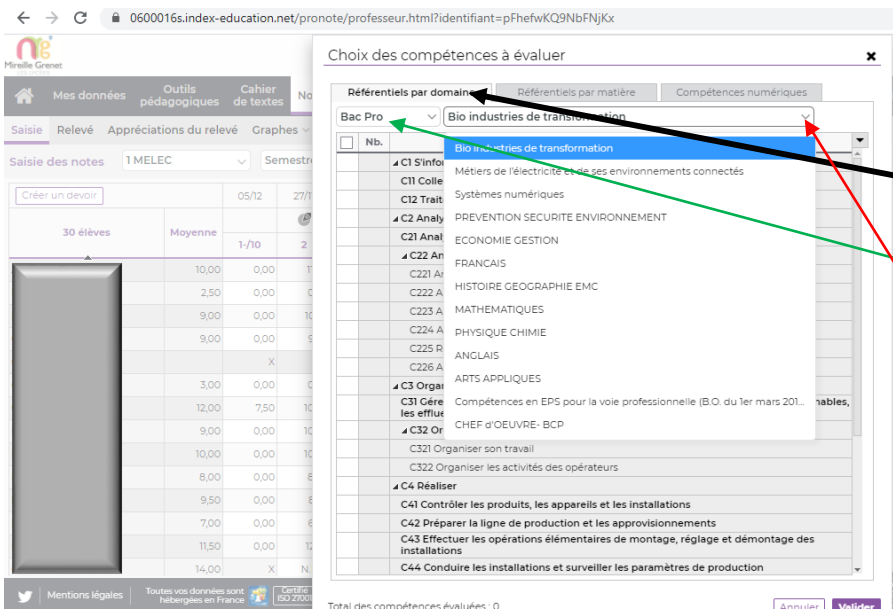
0600016s.index-education.net/pronote/professeur.html?identifiant=pFhefwKQ9NbFNjKx

Mireille Grenet

Mes données | Outils pédagogiques | Cahier de textes | No

Saisie | Relevé | Appréciations du relevé | Graphes

Saisie des notes | 1 MELEC | Semestre

Créer un devoir | 05/12 | 27/1

30 élèves | Moyenne | 1-/10 | 2

| Moyenne | 1-/10 | 2 |
|---|---|---|
| 10,00 | 0,00 | 1 |
| 2,50 | 0,00 | |
| 9,00 | 10,00 | |
| 9,00 | 0,00 | |
| | X | |
| 3,00 | 0,00 | |
| 12,00 | 7,50 | 1 |
| 9,00 | 10,00 | |
| 10,00 | 10,00 | |
| 8,00 | 0,00 | |
| 9,50 | 0,00 | |
| 7,00 | 0,00 | |
| 11,50 | 0,00 | |
| 14,00 | X | |

Mentions légales | Toutes vos données sont hébergées en France | Certifié ISO 2700

Choix des compétences à évaluer

Référentiels par domaine | Référentiels par matière | Compétences numériques

Bac Pro | Bio industries de transformation

Nb.

C1 S'infor
C11 Colle
C12 Traite
C2 Analy
C21 Anal
C22 An
C221 A
C222 A
C223 A
C224 A
C225 R
C226 A
C3 Organ
C31 Gére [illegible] nables, les efflue
C32 Or
C321 Organiser son travail
C322 Organiser les activités des opérateurs
C4 Réaliser
C41 Contrôler les produits, les appareils et les installations
C42 Préparer la ligne de production et les approvisionnements
C43 Effectuer les opérations élémentaires de montage, réglage et démontage des installations
C44 Conduire les installations et surveiller les paramètres de production

Bio industries de transformation
Métiers de l'électricité et de ses environnements connectés
Systèmes numériques
PREVENTION SECURITE ENVIRONNEMENT
ECONOMIE GESTION
FRANCAIS
HISTOIRE GEOGRAPHIE EMC
MATHEMATIQUES
PHYSIQUE CHIMIE
ANGLAIS
ARTS APPLIQUES
Compétences en EPS pour la voie professionnelle (B.O. du 1er mars 201...
CHEF d'OEUVRE- BCP

Total des compétences évaluées : 0

Annuler | Valider